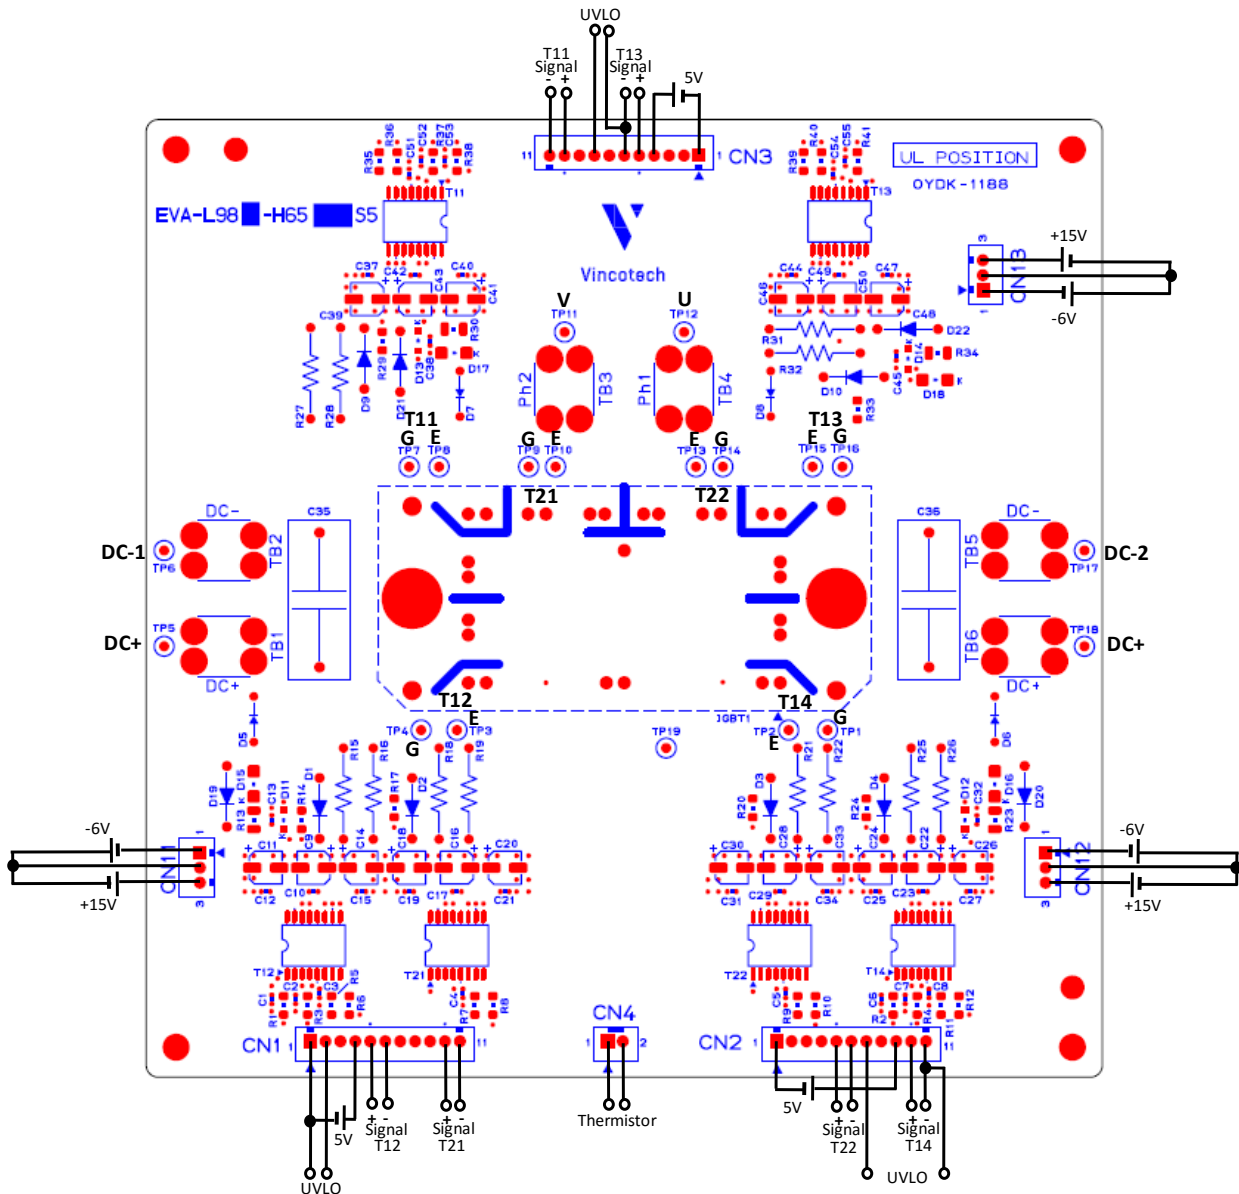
UVLO
T11 Signal - +
T13 Signal - +
5V
11
1 CN3
UL POSITION
OYDK-1188
R35 R36 C51 C52 R37 C53 R38
T11
R39 R40 C54 C55 R41
T13
EVA-L98 -H65 S5
Vincotech
+15V
3
CN13
1
-6V
C37 C42 C43 C40 C41
C39
R29 R30 C38 D13 D9 D21 D17 D7
R27 R28
C44 C49 C50 C47 C46 C48
R31 D22
R32 R34 D14 C45 D10 D18 D8 R33
V
TP11
U
TP12
Ph2 TB3
Ph1 TB4
T11
G E
TP7 TP8
G E
TP9 TP10
E G
TP13 TP14
T13
E G
TP15 TP16
T21
T22
DC-
C35
DC-1
TP6
TB2
DC+
TP5
TB1
DC+
C36
DC-
DC-2
TB5
TP17
TP18
DC+
TB6
DC+
T12
TP4 TP3
E
G
IGBT1
T14
TP2 TP1
E G
TP19
D5
D6
R15 R16 R17 R18 R19 D1 D2
R14 R13 D19 D15 C13 D11
R21 R22 R20 D3
R24 R25 R26 D4 D12 C32 D16 D20 R23
-6V
CN11
1
3
+15V
C11 C9 C14 C18 C16 C20
C12 C10 C15 C19 C17 C21
C30 C28 C33 C24 C22 C26
C31 C29 C34 C25 C23 C27
-6V
CN12
1
3
+15V
T12 R5
C1 C2 C3 R6 R1 R3
T21 C4 R7 R8
T22 C5 R9 R10
T14 C6 C7 C8 R2 R4 R11 R12
CN4
1 2
CN1 1
11
CN2 1
11
Thermistor
5V
+ -
Signal
T12
+ -
Signal
T21
UVLO
5V
+ -
Signal
T22
+ -
Signal
T14
UVLO